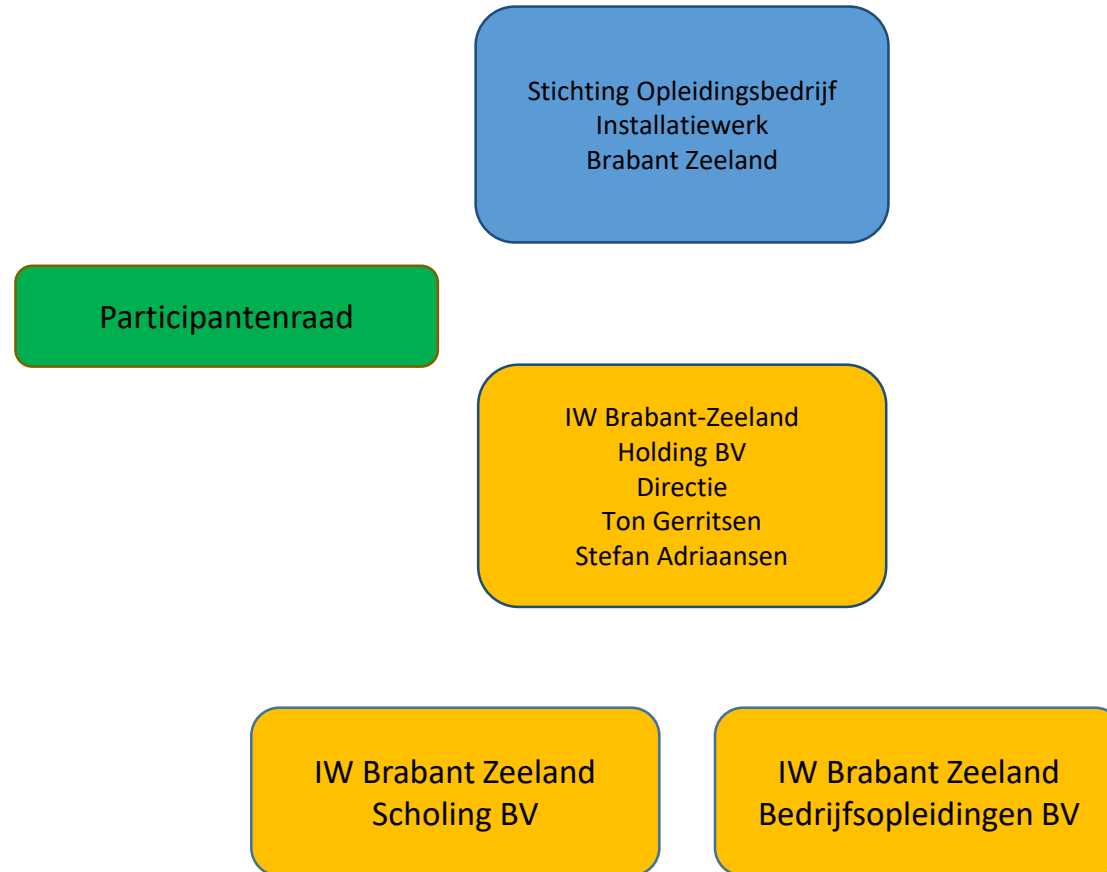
Stichting Opleidingsbedrijf
Installatiewerk
Brabant Zeeland

Participantenraad

IW Brabant-Zeeland
Holding BV
Directie
Ton Gerritsen
Stefan Adriaansen

IW Brabant Zeeland
Scholing BV

IW Brabant Zeeland
Bedrijfsopleidingen BV